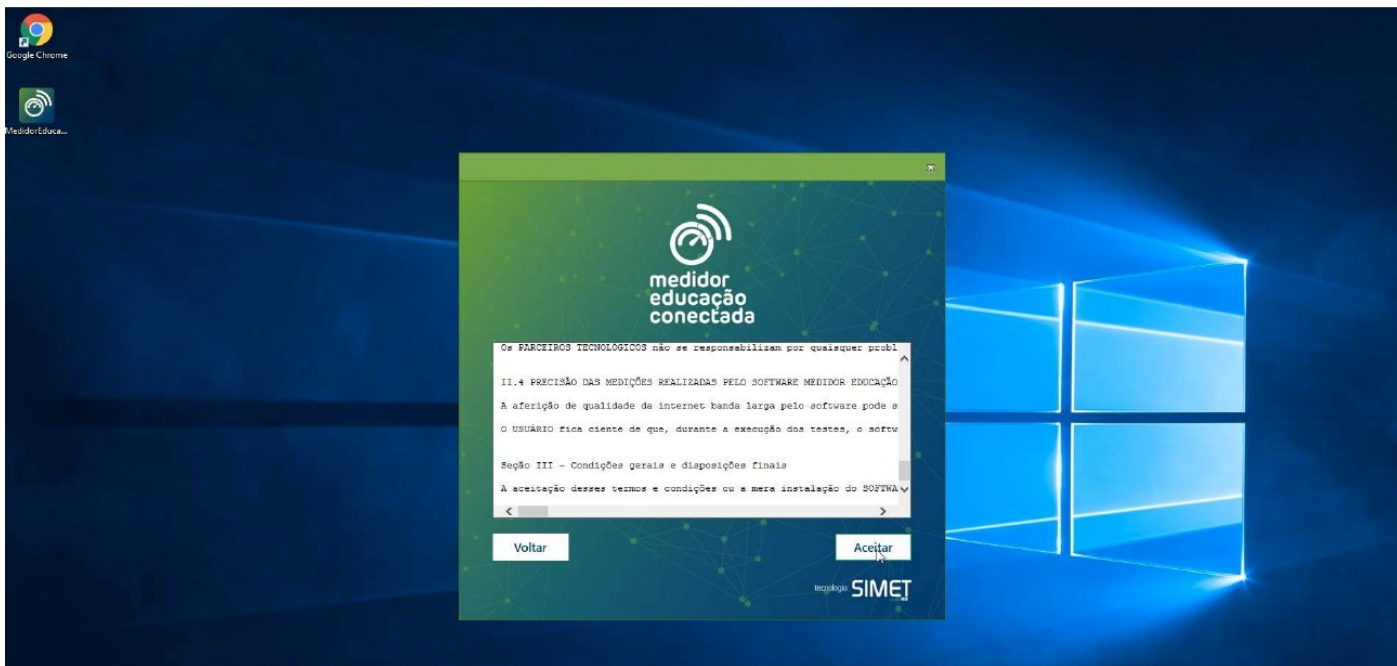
Google Chrome

MedidorEduca...

medidor
educação
conectada

Os PARCEIROS TECNOLÓGICOS não se responsabilizam por quaisquer probl

II.4 PRECISÃO DAS MEDIÇÕES REALIZADAS PELO SOFTWARE MEDIDOR EDUCAÇÃO

A aferição de qualidade da internet banda larga pelo software pode s

O USUÁRIO fica ciente de que, durante a execução dos testes, o softw

Seção III – Condições gerais e disposições finais

A aceitação desses termos e condições ou a mera instalação do SOFTWA

Voltar

Aceitar

tecnologia SIMET